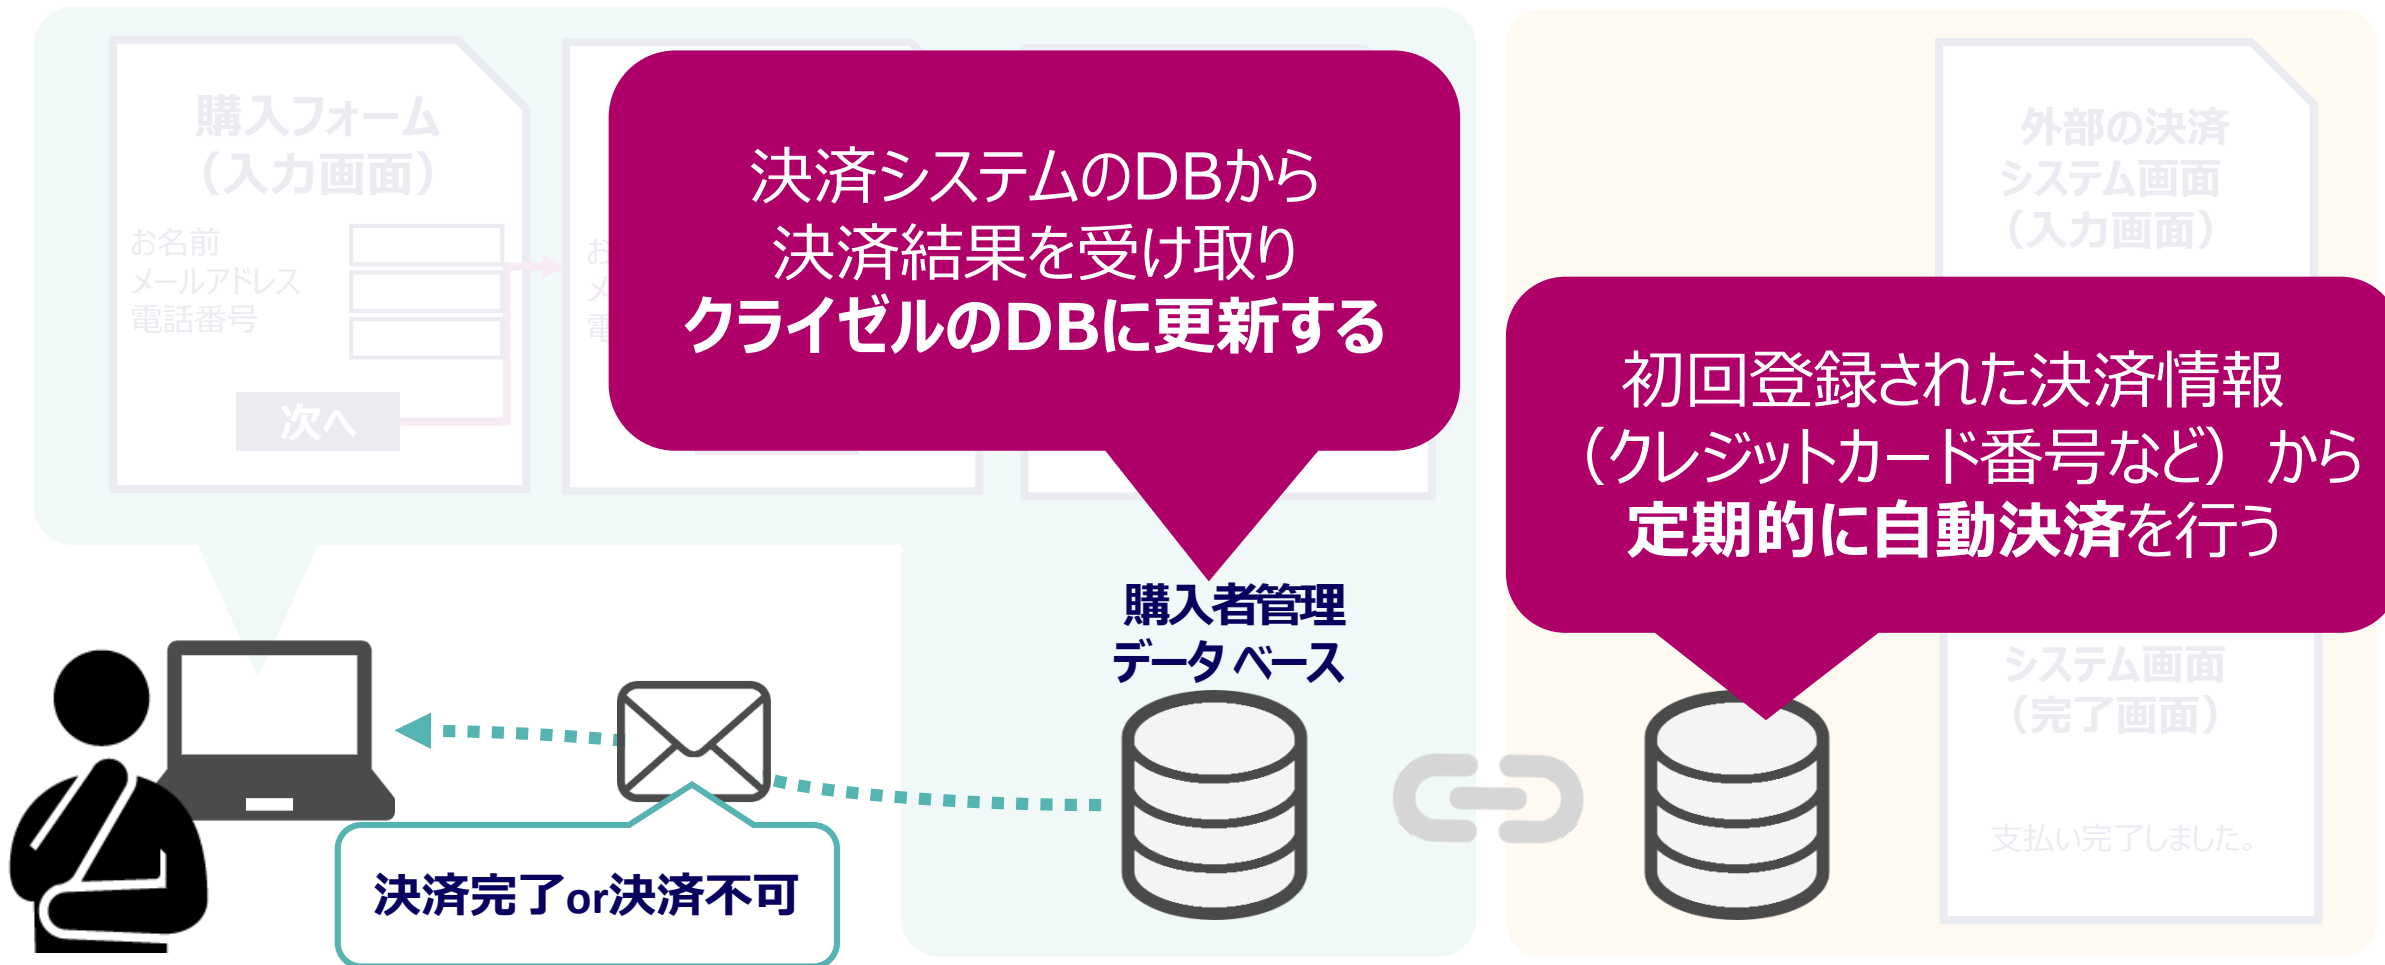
購入フォーム
（入力画面）

お名前
メールアドレス
電話番号

次へ

決済システムのDBから
決済結果を受け取り
クライゼルのDBに更新する

外部の決済
システム画面
（入力画面）

初回登録された決済情報
（クレジットカード番号など）から
定期的に自動決済を行う

購入者管理
データベース

システム画面
（完了画面）

支払い完了しました。

決済完了or決済不可